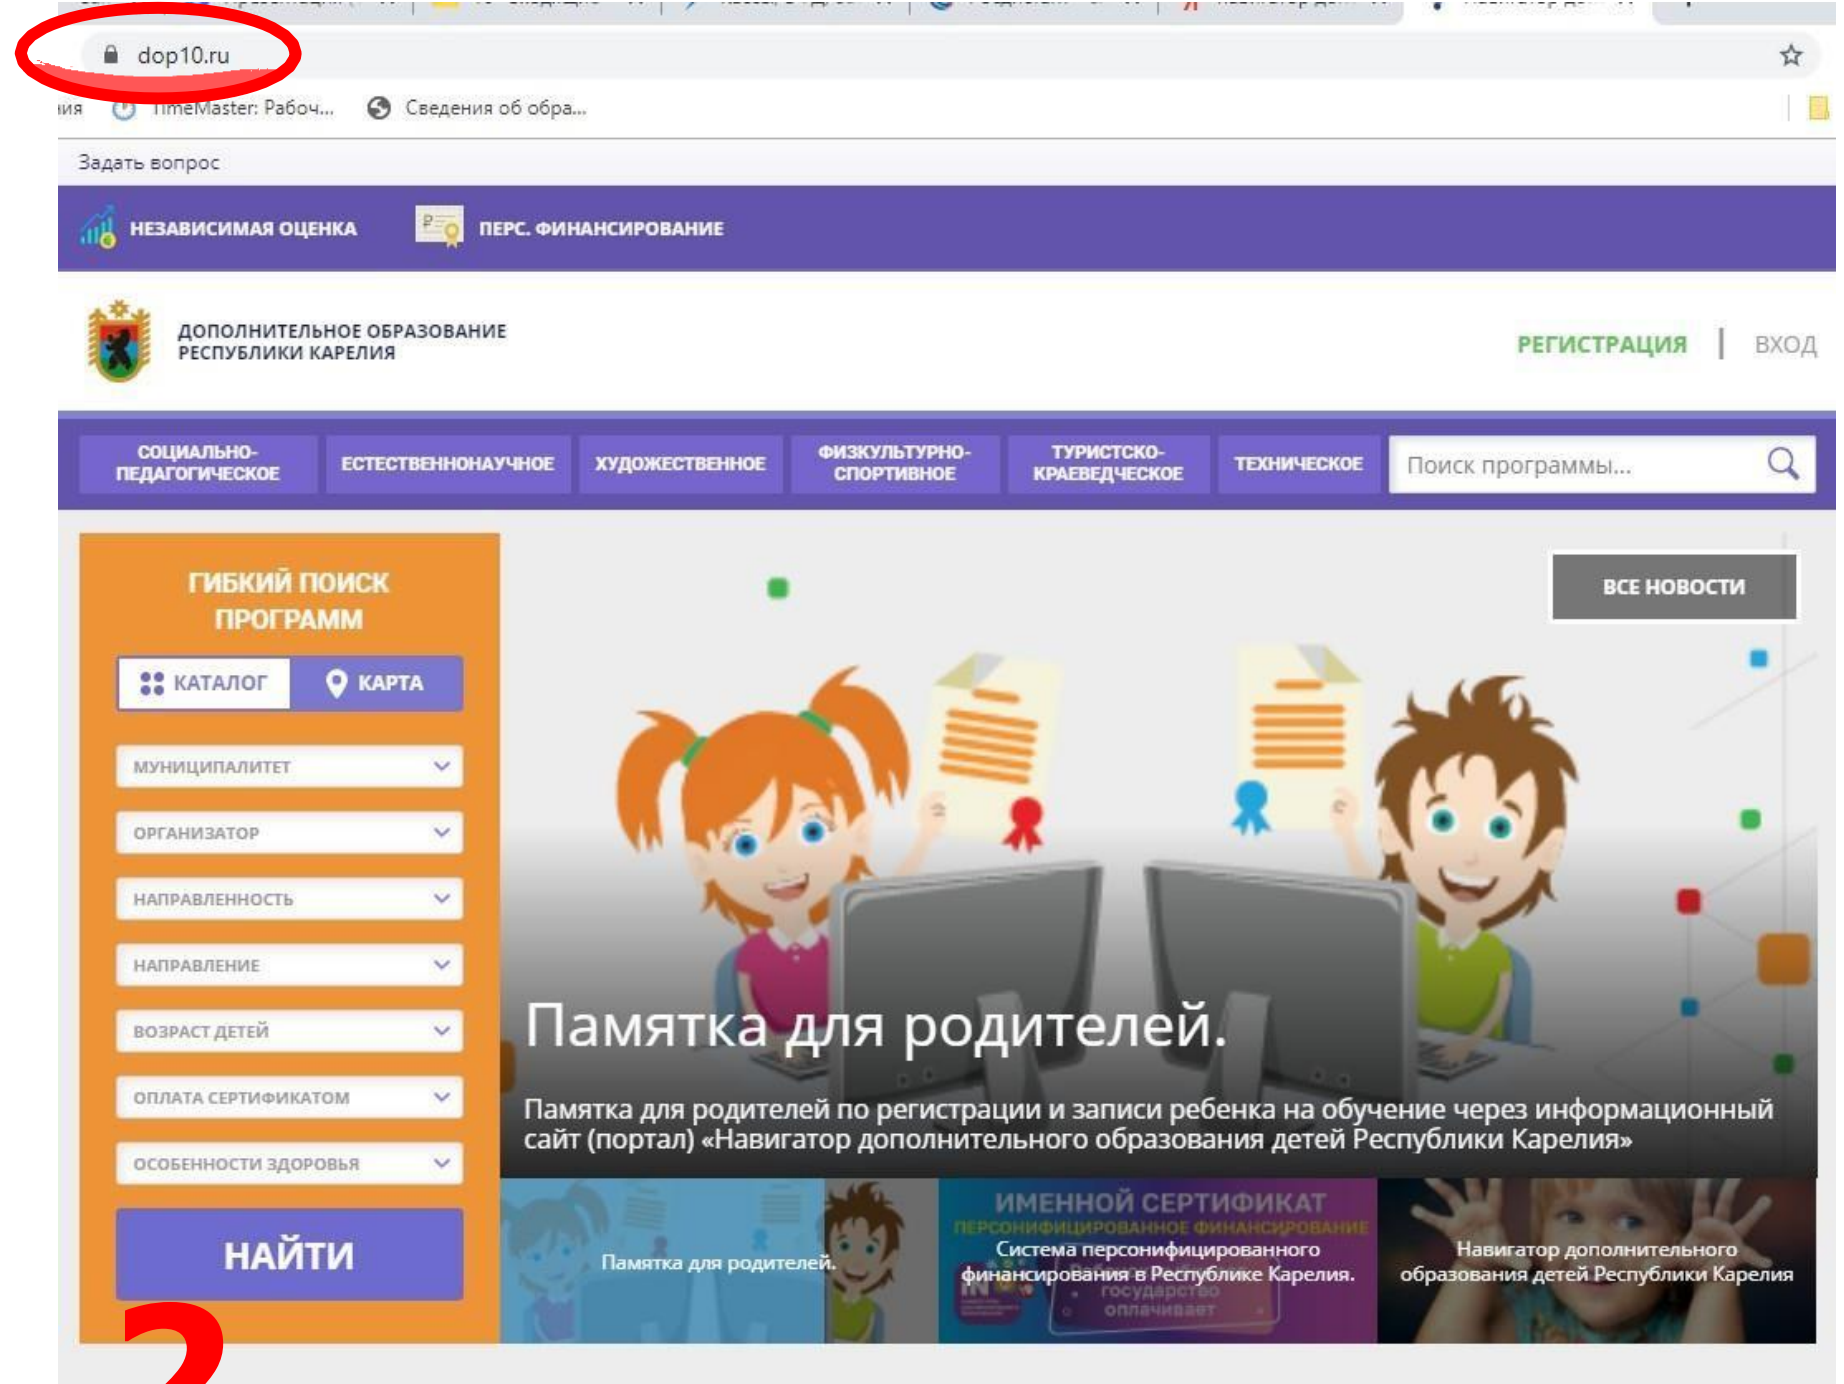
dop10.ru

ния TimeMaster: Рабоч... Сведения об обра...

Задать вопрос

НЕЗАВИСИМАЯ ОЦЕНКА ПЕРС. ФИНАНСИРОВАНИЕ

ДОПОЛНИТЕЛЬНОЕ ОБРАЗОВАНИЕ РЕСПУБЛИКИ КАРЕЛИЯ

РЕГИСТРАЦИЯ | ВХОД

СОЦИАЛЬНО-ПЕДАГОГИЧЕСКОЕ ЕСТЕСТВЕННОНАУЧНОЕ ХУДОЖЕСТВЕННОЕ ФИЗКУЛЬТУРНО-СПОРТИВНОЕ ТУРИСТСКО-КРАЕВЕДЧЕСКОЕ ТЕХНИЧЕСКОЕ

Поиск программы...

ГИБКИЙ ПОИСК ПРОГРАММ

КАТАЛОГ КАРТА

МУНИЦИПАЛИТЕТ

ОРГАНИЗАТОР

НАПРАВЛЕННОСТЬ

НАПРАВЛЕНИЕ

ВОЗРАСТ ДЕТЕЙ

ОПЛАТА СЕРТИФИКАТОМ

ОСОБЕННОСТИ ЗДОРОВЬЯ

НАЙТИ

2

ВСЕ НОВОСТИ

Памятка для родителей.

Памятка для родителей по регистрации и записи ребенка на обучение через информационный сайт (портал) «Навигатор дополнительного образования детей Республики Карелия»

Памятка для родителей.

ИМЕННОЙ СЕРТИФИКАТ
ПЕРСОНИФИЦИРОВАННОЕ ФИНАНСИРОВАНИЕ
Система персонифицированного финансирования в Республике Карелия.
государство оплачивает

Навигатор дополнительного образования детей Республики Карелия